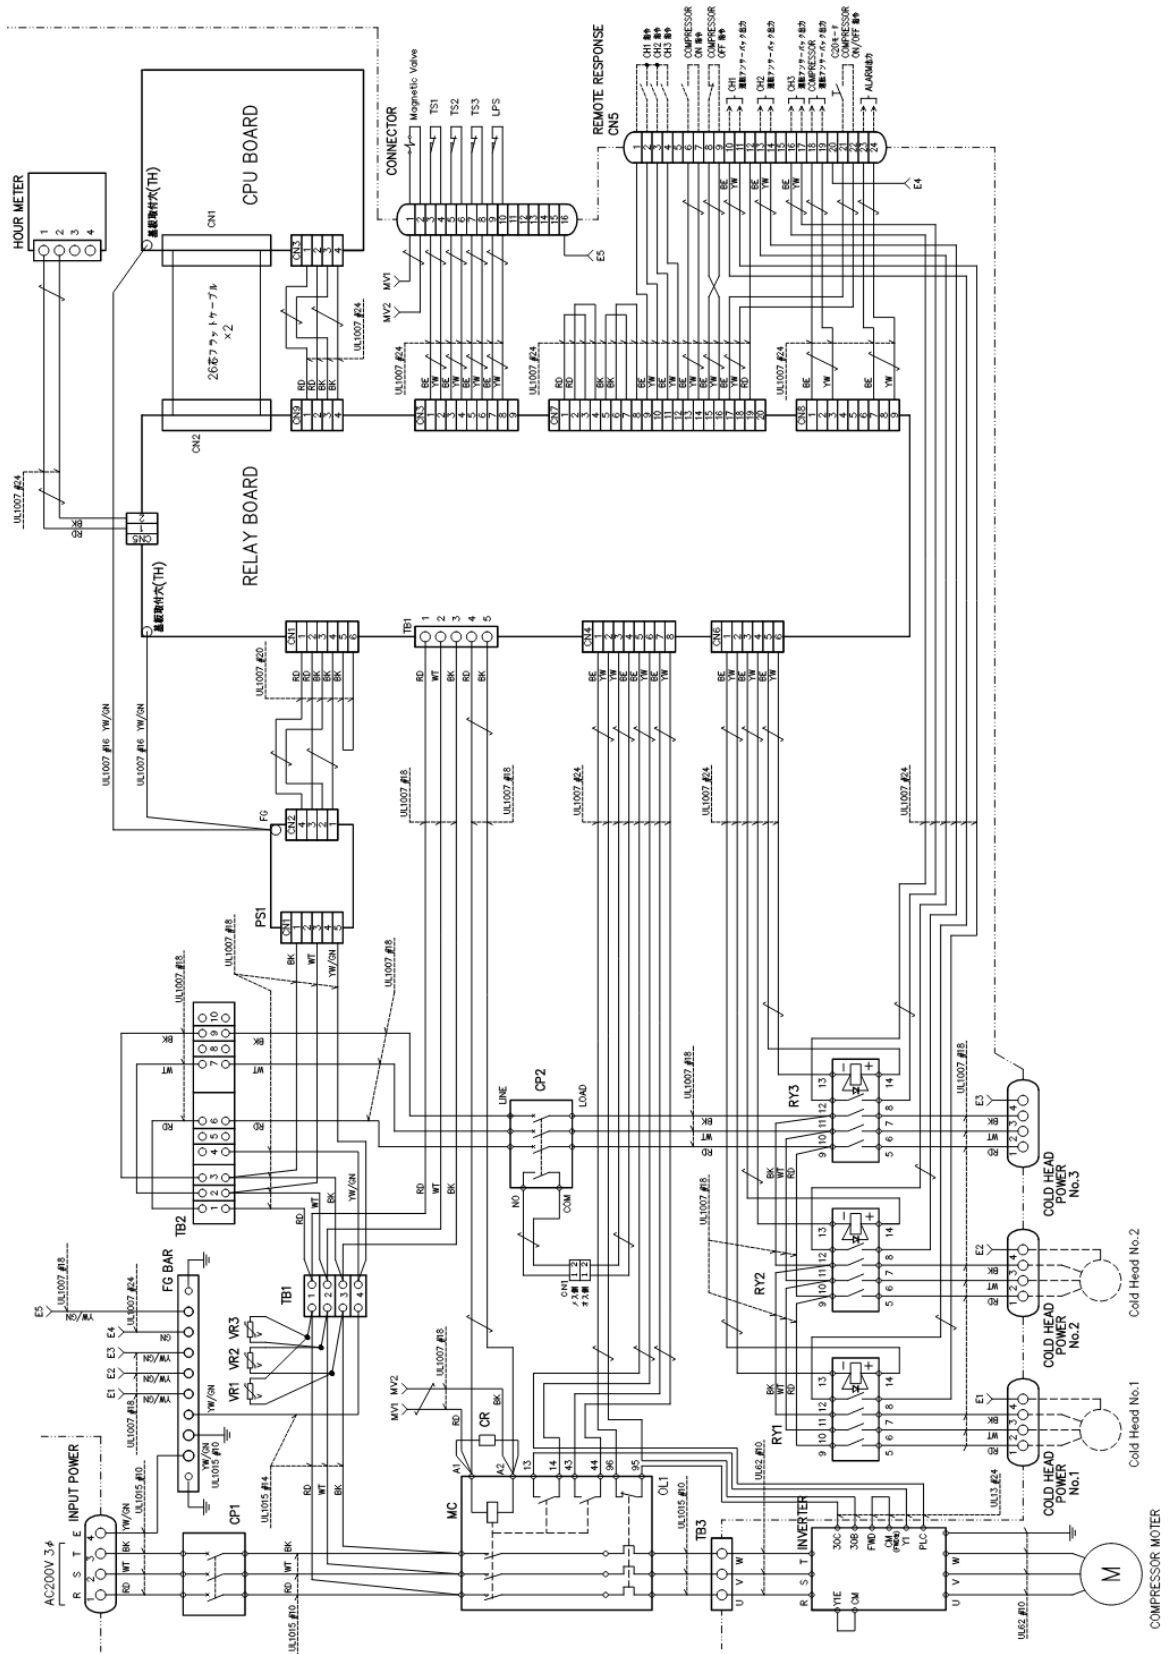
HOUR METER
1 2 3 4
CPU BOARD
基板取付穴(TH)
CN1
CN3
1 2 3 4
26芯フラットケーブル ×2
CN2
CN9
RD RD BK BK
UL1007 #24
RELAY BOARD
CN5
RD BK
UL1007 #24
基板取付穴(TH)
CONNECTOR
Magnetic Valve
TS1
TS2
TS3
LPS
MV1
MV2
E5
CN3
BE BE YW YW BE BE YW YW
UL1007 #24
CN7
RD RD BK BK YW YW BE YW BE YW YW BE YW RD
UL1007 #24
REMOTE RESPONSE
CN5
CH1 指令
CH2 指令
CH3 指令
COMPRESSOR ON 指令
COMPRESSOR OFF 指令
CH1 運転アンサーバック出力
CH2 運転アンサーバック出力
CH3 運転アンサーバック出力
COMPRESSOR 運転アンサーバック出力
C20モード COMPRESSOR ON/OFF 出力
ALARM出力
E4
CN8
BE YW BE YW
UL1007 #24
CN1
1 2 3 4 5 6
RD RD BK BK
UL1007 #20
TB1
1 2 3 4 5
RD WT BK RD BK
CN4
BE YW BE YW BE YW
CN6
BE YW BE YW
UL1007 #16 YW/GN
UL1007 #16 YW/GN
FG
CN2
UL1007 #18
UL1007 #18
UL1007 #24
UL1007 #24
UL1007 #24
PS1
CN1
BK WT YW/GN
UL1007 #18
UL1007 #18
UL1007 #18
TB2
1 2 3 4 5 6 7 8 9 10
RD WT BK
RD WT BK
YW/GN
LINE
CP2
LOAD
NO
COM
CN1
ノズ開 オズ開
UL1007 #18
RY3
13 14
9 10 11 12
5 6 7 8
BK WT RD
UL1007 #18
COLD HEAD POWER No.3
E3
RD WT BK
RY2
E2
COLD HEAD POWER No.2
Cold Head No.2
RY1
E1
COLD HEAD POWER No.1
Cold Head No.1
INPUT POWER
AC200V 3φ
R S T E
RD WT BK YW/GN
UL1015 #10
UL1007 #18
FG BAR
E5
E4
E3
E2
E1
GN/WA
GN
YW/GN
YW/GN
YW/GN
YW/GN
UL1007 #24
UL1007 #18
UL1015 #10
VR1 VR2 VR3
TB1
1 2 3 4
RD WT BK
UL1015 #14
CP1
RD WT BK
UL1015 #10
MV1 MV2
UL1007 #18
RD BK
CR
MC
A1 A2
13 14 43 44 96 95
OL1
UL1015 #10
UL62 #10
UL62 #10
TB3
U V W
INVERTER
R S T
30C 30B FWD CM Y1 PLC
Y1E CM
U V W
UL13 #24
UL62 #10
M
COMPRESSOR MOTOR